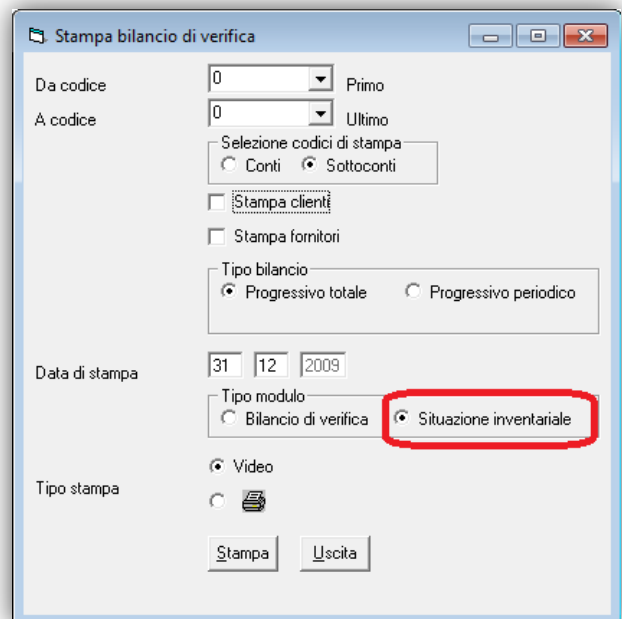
Stampa bilancio di verifica

Da codice 0 Primo

A codice 0 Ultimo

Selezione codici di stampa
Conti Sottoconti

Stampa clienti

Stampa fornitori

Tipo bilancio
Progressivo totale Progressivo periodico

Data di stampa 31 12 2009

Tipo modulo
Bilancio di verifica Situazione inventariale

Video

Tipo stampa

Stampa Uscita